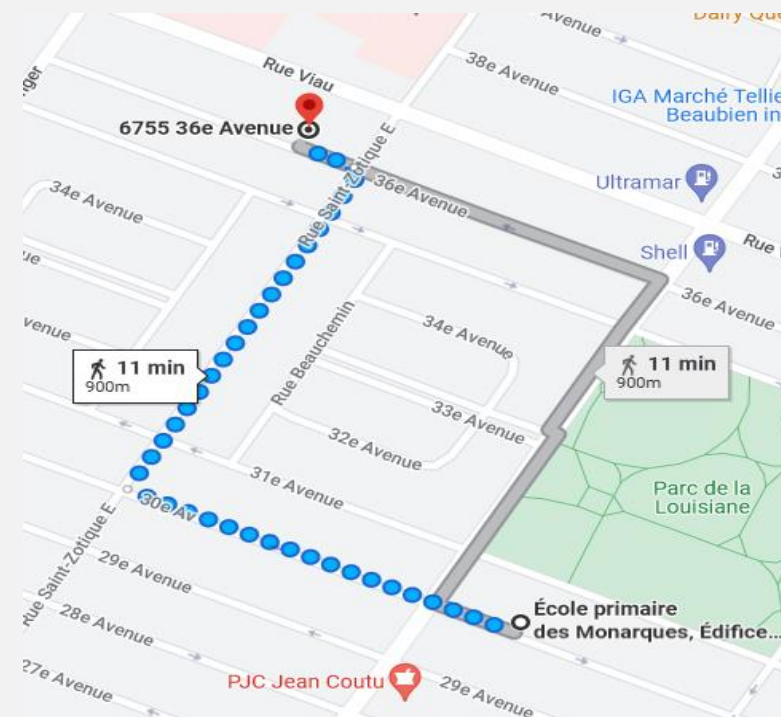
Dairy Que
Avenue
38e Avenue
Rue Viau
IGA Marché Tellie
Beaubien in
6755 36e Avenue
Rue Saint-Zotique E
36e Avenue
Ultramar
34e Avenue
Shell
Rue
36e Avenue
34e Avenue
Rue Beauchemin
11 min
900m
11 min
900m
33e Avenue
32e Avenue
31e Avenue
30e Av
Parc de la Louisiane
Rue Saint-Zotique E
29e Avenue
28e Avenue
École primaire des Monarques, Édifice...
27e Avenue
PJC Jean Coutu
29e Avenue